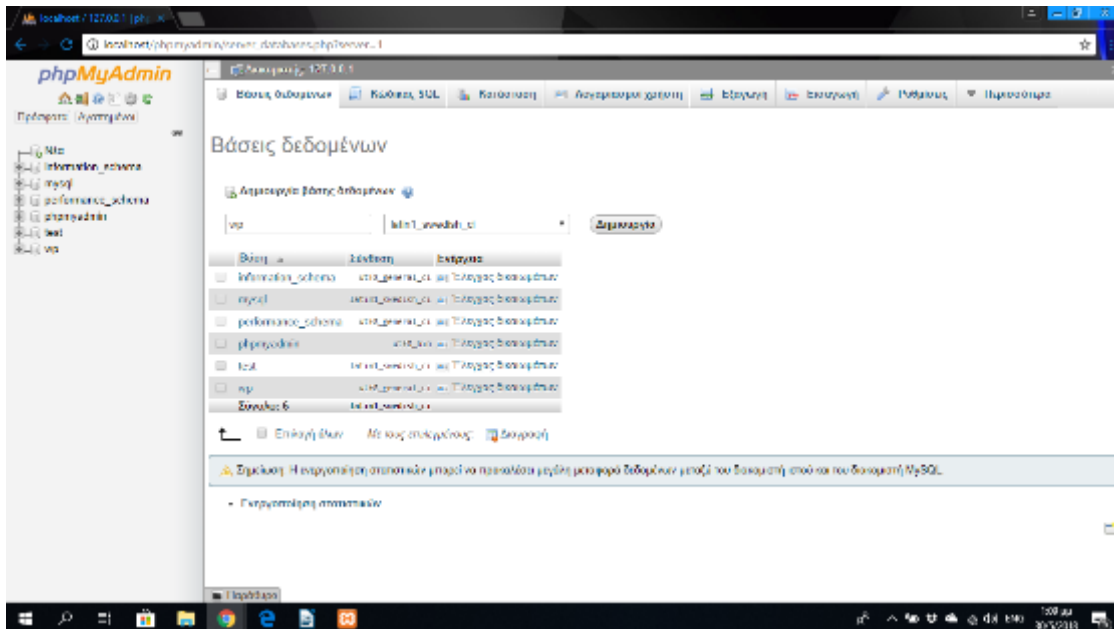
localhost / 127.0.0.1 | php

localhost/phpmyadmin/server_databases.php?server=1

phpMyAdmin

Πρόσφατα Αγαπημένα

Νέα
information_schema
mysql
performance_schema
phpmyadmin
test
vp

Διακομιστής: 127.0.0.1

Βάσεις δεδομένων | Κώδικας SQL | Κατάσταση | Λογαριασμοί χρηστών | Εξαγωγή | Εισαγωγή | Ρυθμίσεις | Περισσότερα

Βάσεις δεδομένων

Δημιουργία βάσης δεδομένων

vp | latin1_swedish_ci | Δημιουργία

| Βάση | Σύνθεση | Ενέργεια |
|---|---|---|
| information_schema | utf8_general_ci | Έλεγχος δικαιωμάτων |
| mysql | latin1_swedish_ci | Έλεγχος δικαιωμάτων |
| performance_schema | utf8_general_ci | Έλεγχος δικαιωμάτων |
| phpmyadmin | utf8_bin | Έλεγχος δικαιωμάτων |
| test | latin1_swedish_ci | Έλεγχος δικαιωμάτων |
| vp | utf8_general_ci | Έλεγχος δικαιωμάτων |
| Σύνολο: 6 | latin1_swedish_ci | |

Επιλογή όλων Με τους επιλεγμένους: Διαγραφή

Σημείωση: Η ενεργοποίηση στατιστικών μπορεί να προκαλέσει μεγάλη μεταφορά δεδομένων μεταξύ του διακομιστή ιστού και του διακομιστή MySQL.

Ενεργοποίηση στατιστικών

Παράθυρο

ENG 30/5/2018